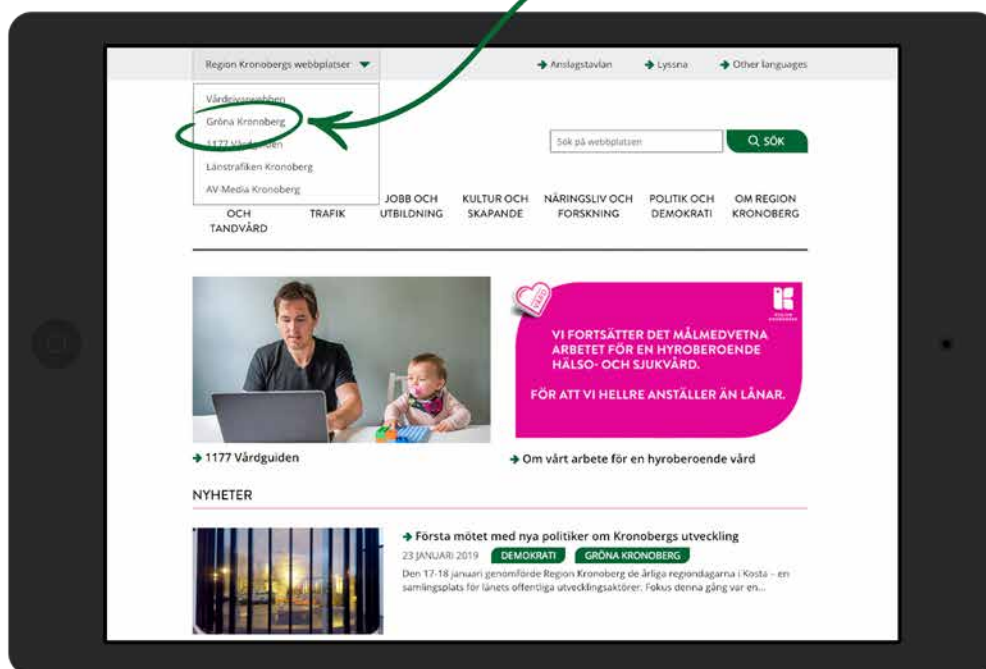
Region Kronobergs webbplatser

Anslagstavlan
Lyssna
Other languages

Vårdgivarwebben
Gröna Kronoberg
1177 Vårdguiden
Länstrafiken Kronoberg
AV-Media Kronoberg

Sök på webbplatsen
SÖK

OCH TANDVÅRD
TRAFIK
JOBB OCH UTBILDNING
KULTUR OCH SKAPANDE
NÄRINGSLIV OCH FORSKNING
POLITIK OCH DEMOKRATI
OM REGION KRONOBERG

VI FORTSÄTTER DET MÅLMEDVETNA ARBETET FÖR EN HYROBEROENDE HÄLSO- OCH SJUKVÅRD.

FÖR ATT VI HELLRE ANSTÄLLER ÄN LÅNAR.

1177 Vårdguiden
Om vårt arbete för en hyroberoende vård

NYHETER

Första mötet med nya politiker om Kronobergs utveckling
23 JANUARI 2019 DEMOKRATI GRÖNA KRONOBERG
Den 17-18 januari genomförde Region Kronoberg de årliga regiondagarna i Kosta – en samlingsplats för länets offentliga utvecklingsaktörer. Fokus denna gång var en...